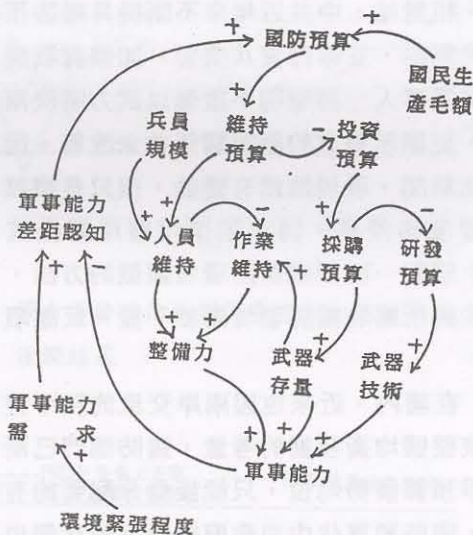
+
國防預算
+
國民生產毛額
+
兵員規模
維持預算
−
投資預算
軍事能力差距認知
+
+
−
+
−
人員維持
作業維持
+
採購預算
研發預算
+
−
+
+
整備力
武器存量
+
武器技術
+
軍事能力需求
+
+
+
+
+
軍事能力
環境緊張程度